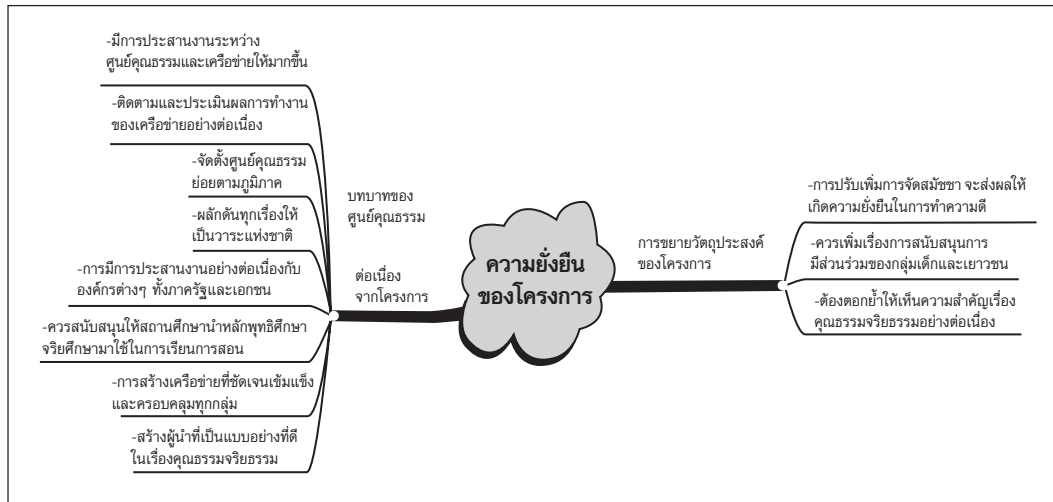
ความยั่งยืนของโครงการ

บทบาทของศูนย์คุณธรรม

-มีการประสานงานระหว่างศูนย์คุณธรรมและเครือข่ายให้มากขึ้น

-ติดตามและประเมินผลการทำงานของเครือข่ายอย่างต่อเนื่อง

-จัดตั้งศูนย์คุณธรรมย่อยตามภูมิภาค

-ผลักดันทุกเรื่องให้เป็นวาระแห่งชาติ

ต่อเนื่องจากโครงการ

-การมีการประสานงานอย่างต่อเนื่องกับองค์กรต่างๆ ทั้งภาครัฐและเอกชน

-ควรสนับสนุนให้สถานศึกษานำหลักพุทธิศึกษาจริยศึกษามาใช้ในการเรียนการสอน

-การสร้างเครือข่ายที่ชัดเจนเข้มแข็งและครอบคลุมทุกกลุ่ม

-สร้างผู้นำที่เป็นแบบอย่างที่ดีในเรื่องคุณธรรมจริยธรรม

การขยายวัตถุประสงค์ของโครงการ

-การปรับเพิ่มการจัดสมัชชา จะส่งผลให้เกิดความยั่งยืนในการทำความดี

-ควรเพิ่มเรื่องการสนับสนุนการมีส่วนร่วมของกลุ่มเด็กและเยาวชน

-ต้องตอกย้ำให้เห็นความสำคัญเรื่องคุณธรรมจริยธรรมอย่างต่อเนื่อง